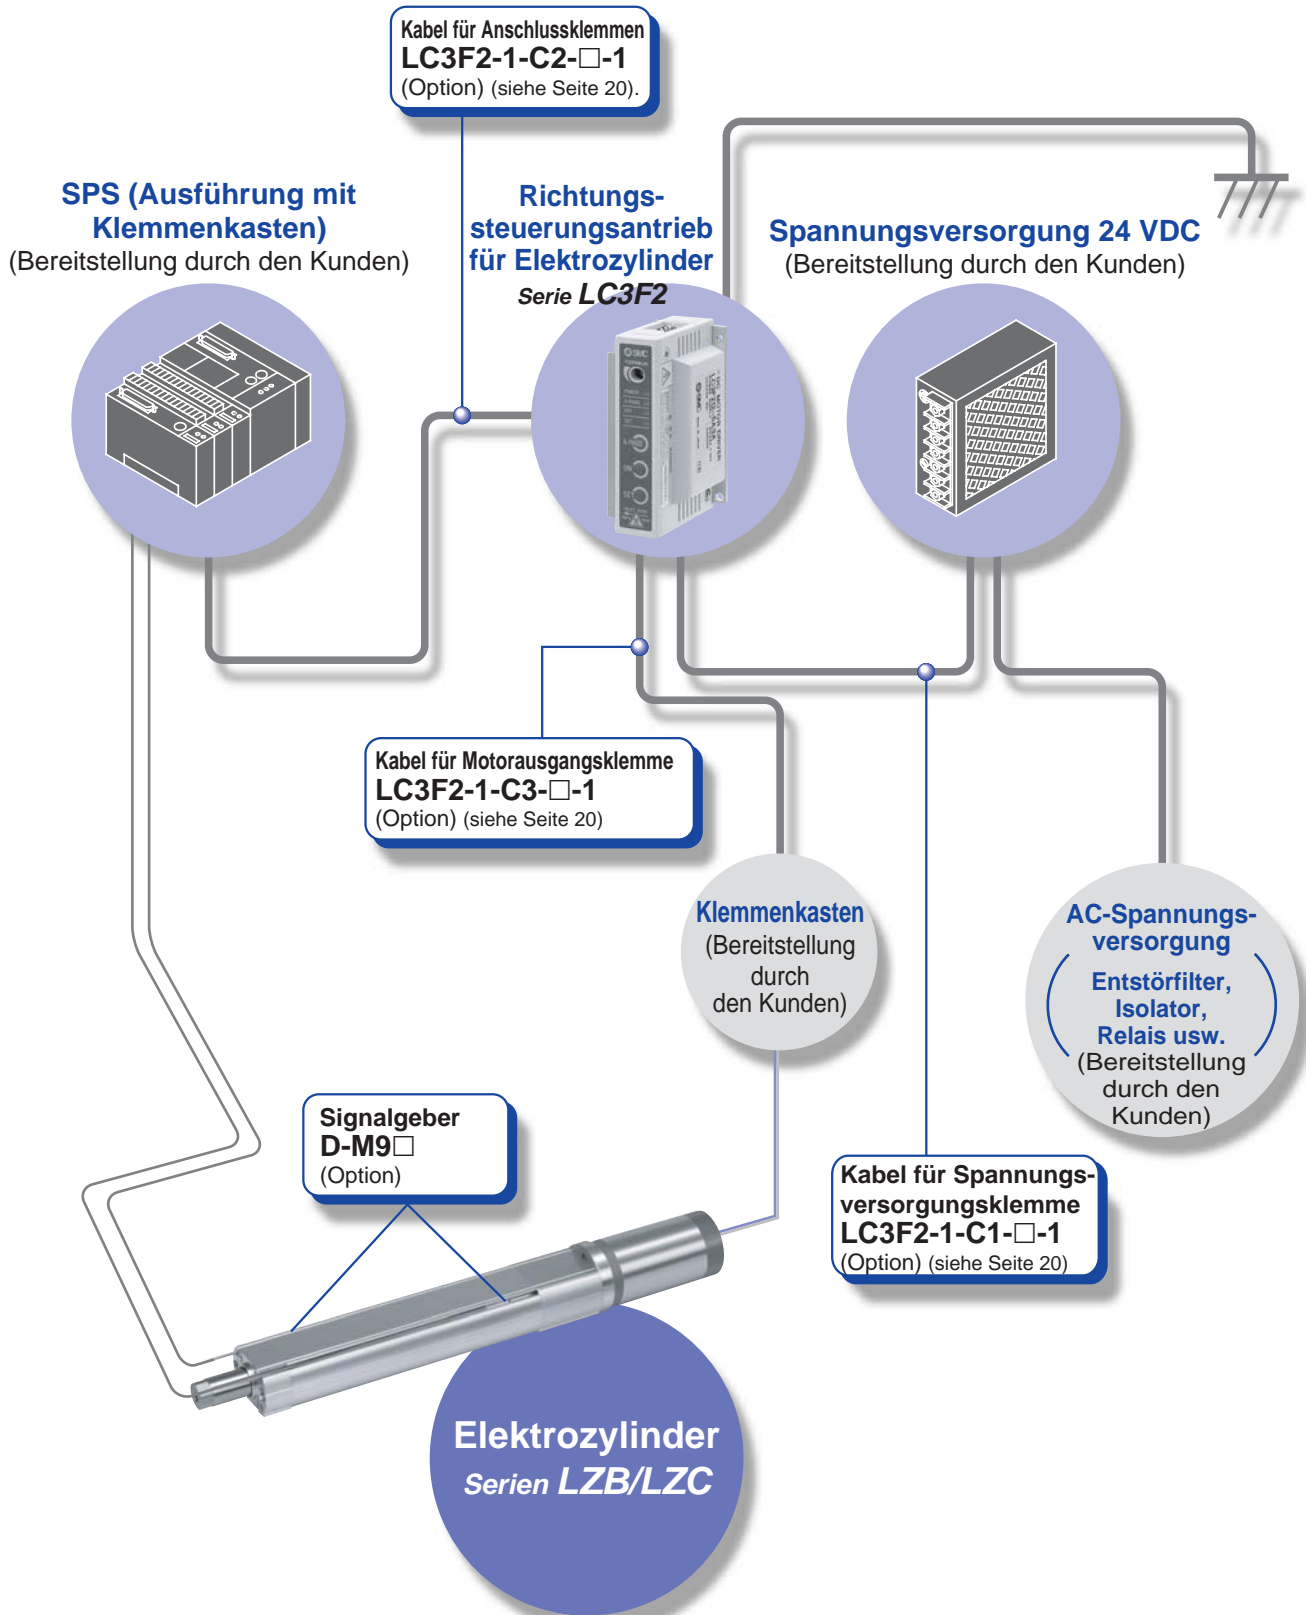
Kabel für Anschlussklemmen
LC3F2-1-C2-□-1
(Option) (siehe Seite 20).

SPS (Ausführung mit Klemmenkasten)
(Bereitstellung durch den Kunden)

Richtungssteuerungsantrieb für Elektrozylinder
Serie LC3F2

Spannungsversorgung 24 VDC
(Bereitstellung durch den Kunden)

Kabel für Motorausgangsklemme
LC3F2-1-C3-□-1
(Option) (siehe Seite 20)

Klemmenkasten
(Bereitstellung durch den Kunden)

AC-Spannungsversorgung
Entstörfilter, Isolator, Relais usw.
(Bereitstellung durch den Kunden)

Signalgeber
D-M9□
(Option)

Kabel für Spannungsversorgungsklemme
LC3F2-1-C1-□-1
(Option) (siehe Seite 20)

Elektrozylinder
Serien LZB/LZC